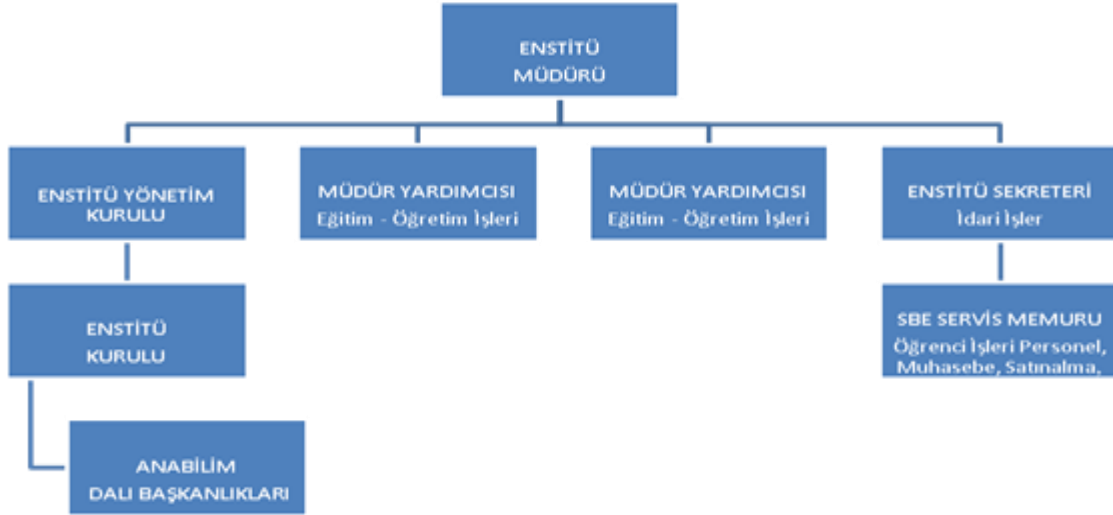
ENSTİTÜ MÜDÜRÜ

ENSTİTÜ YÖNETİM KURULU

MÜDÜR YARDIMCISI
Eğitim - Öğretim İşleri

MÜDÜR YARDIMCISI
Eğitim - Öğretim İşleri

ENSTİTÜ SEKRETERİ
İdari İşler

ENSTİTÜ KURULU

SBE SERVİS MEMURU
Öğrenci İşleri Personel, Muhasebe, Satınalma,

ANABİLİM DALI BAŞKANLIKLARI